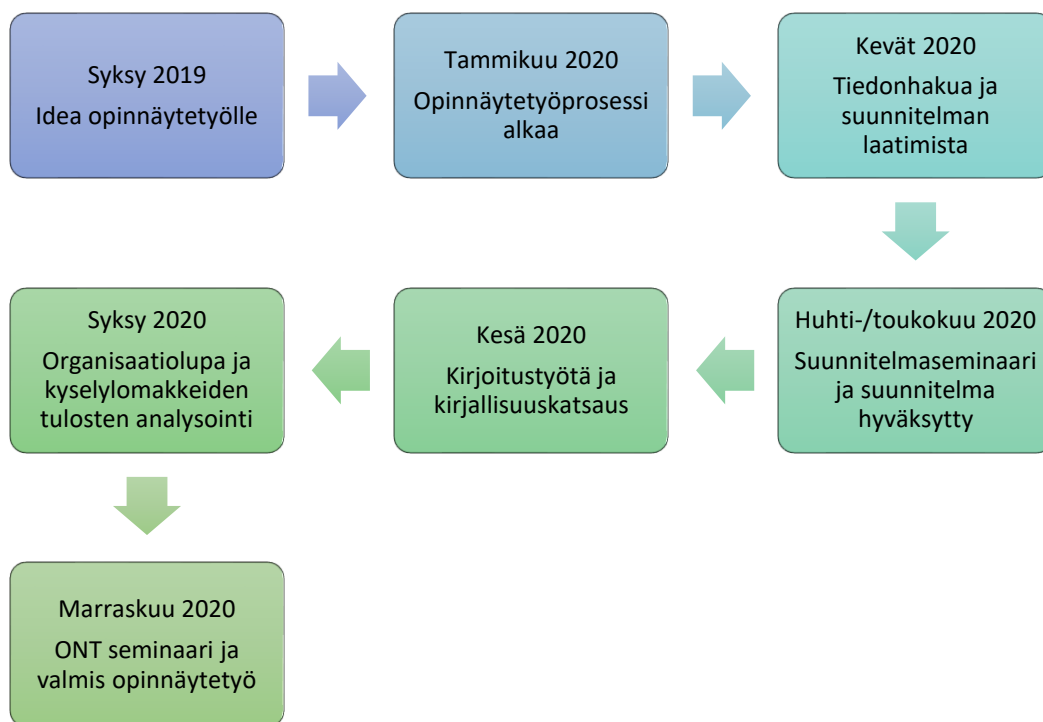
Syksy 2019
Idea opinnäytetyölle

Tammikuu 2020
Opinnäytetyöprosessi alkaa

Kevät 2020
Tiedonhakua ja suunnitelman laatimista

Huhti-/toukokuu 2020
Suunnitelmaseminaari ja suunnitelma hyväksytty

Kesä 2020
Kirjoitustyötä ja kirjallisuuskatsaus

Syksy 2020
Organisaatiolupa ja kyselylomakkeiden tulosten analysointi

Marraskuu 2020
ONT seminaari ja valmis opinnäytetyö